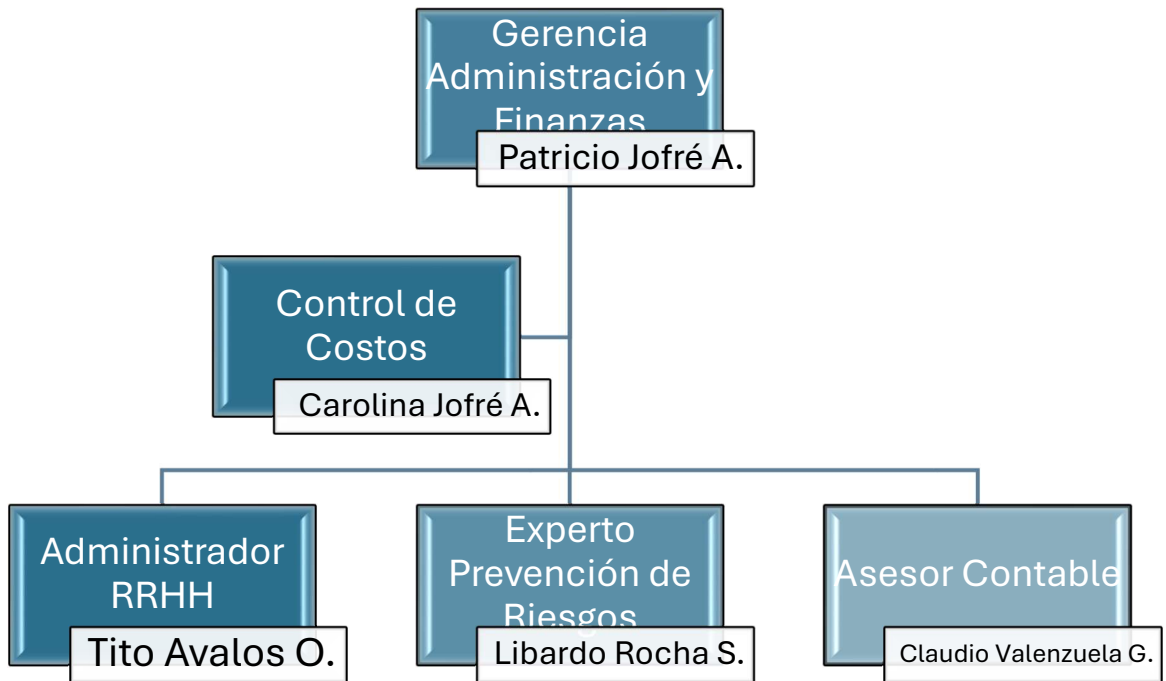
Gerencia Administración y Finanzas

Patricio Jofré A.

Control de Costos

Carolina Jofré A.

Administrador RRHH

Tito Avalos O.

Experto Prevención de Riesgos

Libardo Rocha S.

Asesor Contable

Claudio Valenzuela G.